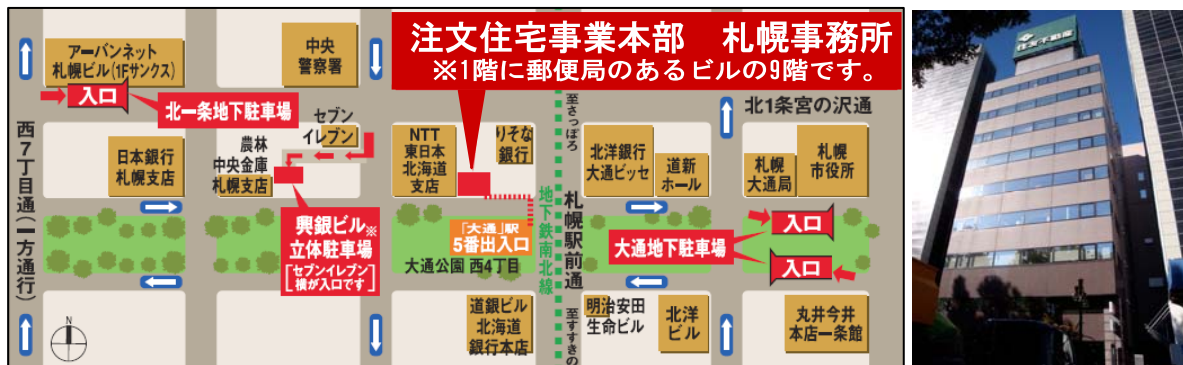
注文住宅事業本部　札幌事務所
※1階に郵便局のあるビルの9階です。

アーバンネット札幌ビル(1Fサンクス)

入口

北一条地下駐車場

中央警察署

セブンイレブン

農林中央金庫札幌支店

日本銀行札幌支店

西7丁目通(一方通行)

NTT東日本北海道支店

りそな銀行

至さっぽろ

北1条宮の沢通

北洋銀行大通ビッセ

道新ホール

札幌大通局

札幌市役所

入口

入口

大通地下駐車場

興銀ビル※立体駐車場
[セブンイレブン横が入口です]

「大通」駅5番出入口

地下鉄南北線

札幌駅前通

大通公園 西4丁目

道銀ビル北海道銀行本店

至すすきの

明治安田生命ビル

北洋ビル

丸井今井本店一条館

N

住友不動産